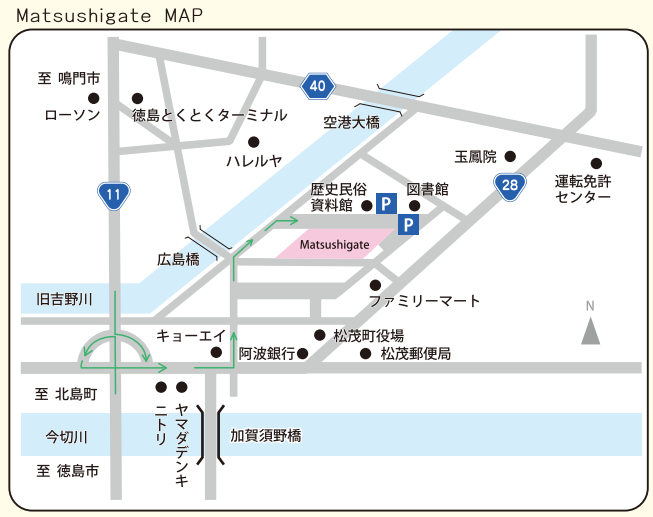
Matsushigate MAP

至 鳴門市

ローソン

徳島とくとくターミナル

40

空港大橋

ハレルヤ

玉鳳院

運転免許センター

11

28

歴史民俗資料館

図書館

P

P

Matsushigate

広島橋

旧吉野川

ファミリーマート

N

キョーエイ

松茂町役場

阿波銀行

松茂郵便局

至 北島町

ニトリ

ヤマダデンキ

今切川

加賀須野橋

至 徳島市